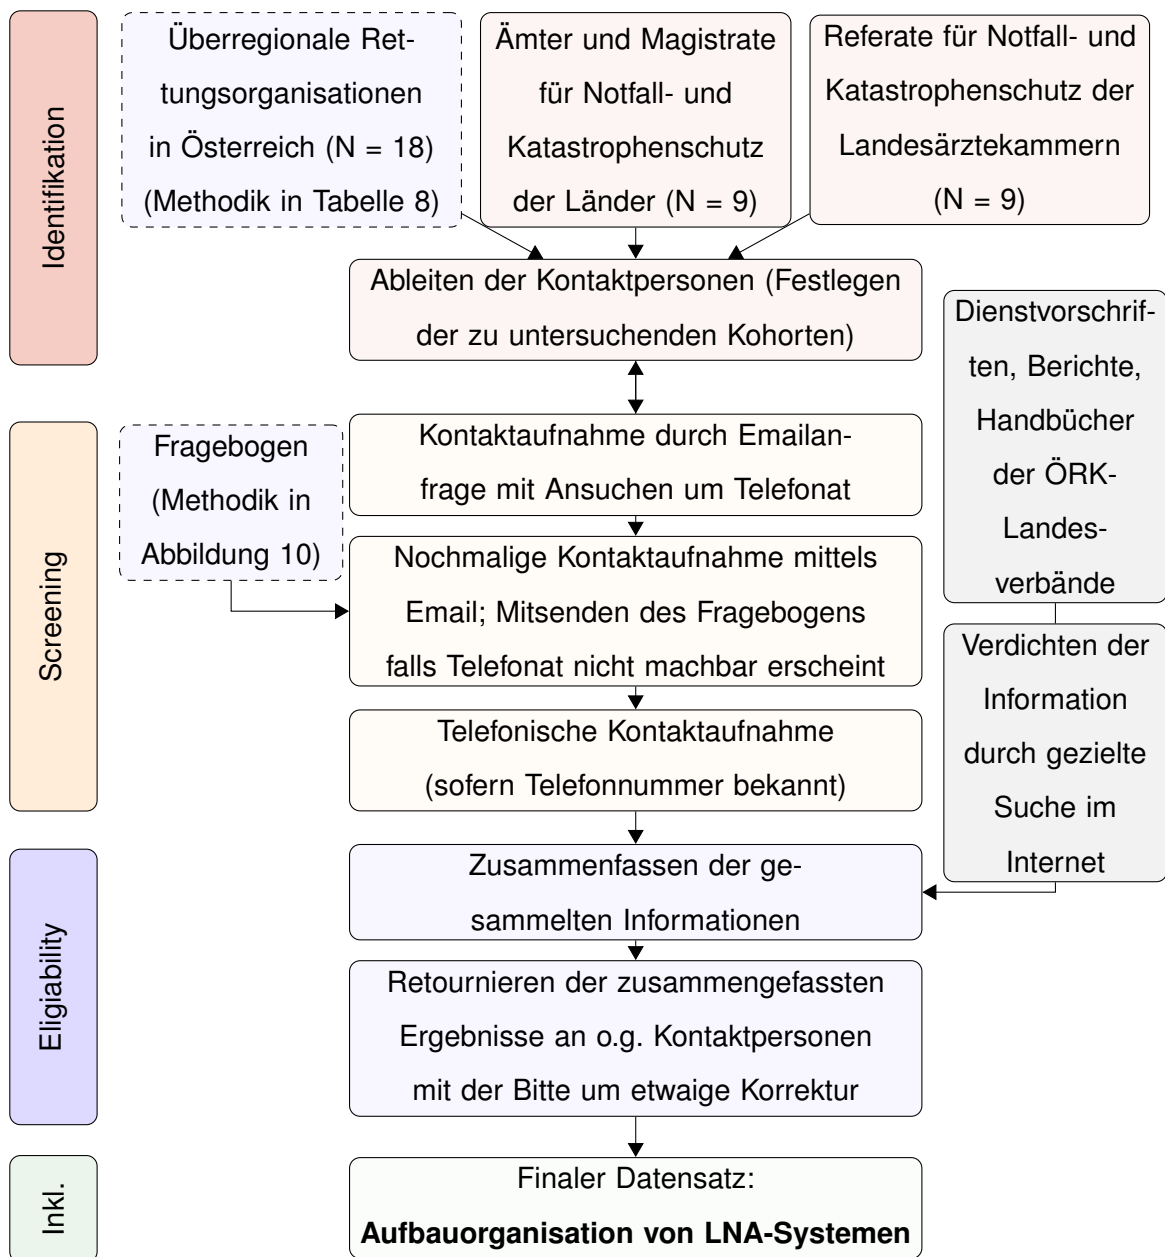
Identifikation

Überregionale Rettungsorganisationen in Österreich (N = 18) (Methodik in Tabelle 8)

Ämter und Magistrate für Notfall- und Katastrophenschutz der Länder (N = 9)

Referate für Notfall- und Katastrophenschutz der Landesärztekammern (N = 9)

Ableiten der Kontaktpersonen (Festlegen der zu untersuchenden Kohorten)

Dienstvorschriften, Berichte, Handbücher der ÖRK-Landesverbände

Screening

Fragebogen (Methodik in Abbildung 10)

Kontaktaufnahme durch Emailanfrage mit Ansuchen um Telefonat

Nochmalige Kontaktaufnahme mittels Email; Mitsenden des Fragebogens falls Telefonat nicht machbar erscheint

Verdichten der Information durch gezielte Suche im Internet

Telefonische Kontaktaufnahme (sofern Telefonnummer bekannt)

Eligiability

Zusammenfassen der gesammelten Informationen

Retournieren der zusammengefassten Ergebnisse an o.g. Kontaktpersonen mit der Bitte um etwaige Korrektur

Inkl.

Finaler Datensatz:
**Aufbauorganisation von LNA-Systemen**